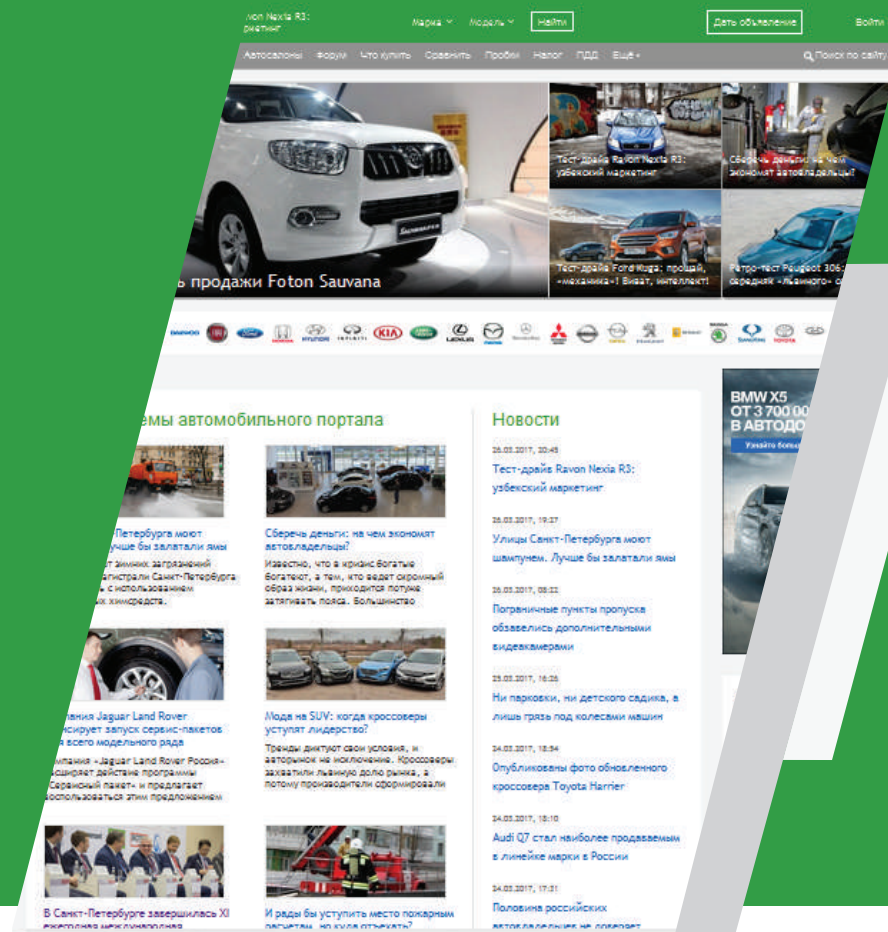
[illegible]von Nexia R3: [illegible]ркетинг

Марка Модель Найти Дать объявление Войти

Автосалоны Форум Что купить Сравнить Пробки Налог ПДД Ещё

Поиск по сайту

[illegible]ь продажи Foton Sauvana

Тест-драйв Ravon Nexia R3: узбекский маркетинг

Сберечь деньги: на чем экономят автовладельцы?

Тест-драйв Ford Kuga: прощай, «механика»! Виват, интеллект!

Ретро-тест Peugeot 306: середняк «львиного» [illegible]

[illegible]емы автомобильного портала

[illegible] Петербурга моют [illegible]учше бы залатали ямы

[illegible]т зимних загрязнений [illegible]агистрали Санкт-Петербурга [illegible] с использованием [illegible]ых химсредств.

Сберечь деньги: на чем экономят автовладельцы?

Известно, что в кризис богатые богатеют, а тем, кто ведет скромный образ жизни, приходится потуже затягивать пояса. Большинство

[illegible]пания Jaguar Land Rover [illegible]нсирует запуск сервис-пакетов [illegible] всего модельного ряда

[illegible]мпания «Jaguar Land Rover Россия» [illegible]ширяет действие программы «Сервисный пакет» и предлагает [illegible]спользоваться этим предложением

Мода на SUV: когда кроссоверы уступят лидерство?

Тренды диктуют свои условия, и авторынок не исключение. Кроссоверы захватили львиную долю рынка, а потому производители сформировали

В Санкт-Петербурге завершилась XI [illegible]

И рады бы уступить место пожарным расчетам, но куда отъехать?

Новости

26.03.2017, 20:45
Тест-драйв Ravon Nexia R3: узбекский маркетинг

26.03.2017, 19:27
Улицы Санкт-Петербурга моют шампунем. Лучше бы залатали ямы

26.03.2017, 08:22
Пограничные пункты пропуска обзавелись дополнительными видеокамерами

25.03.2017, 16:26
Ни парковки, ни детского садика, а лишь грязь под колесами машин

24.03.2017, 18:54
Опубликованы фото обновленного кроссовера Toyota Harrier

24.03.2017, 18:10
Audi Q7 стал наиболее продаваемым в линейке марки в России

24.03.2017, 17:31
Половина российских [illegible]

BMW X5
ОТ 3 700 00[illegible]
В АВТОДО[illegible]
Узнайте боль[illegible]